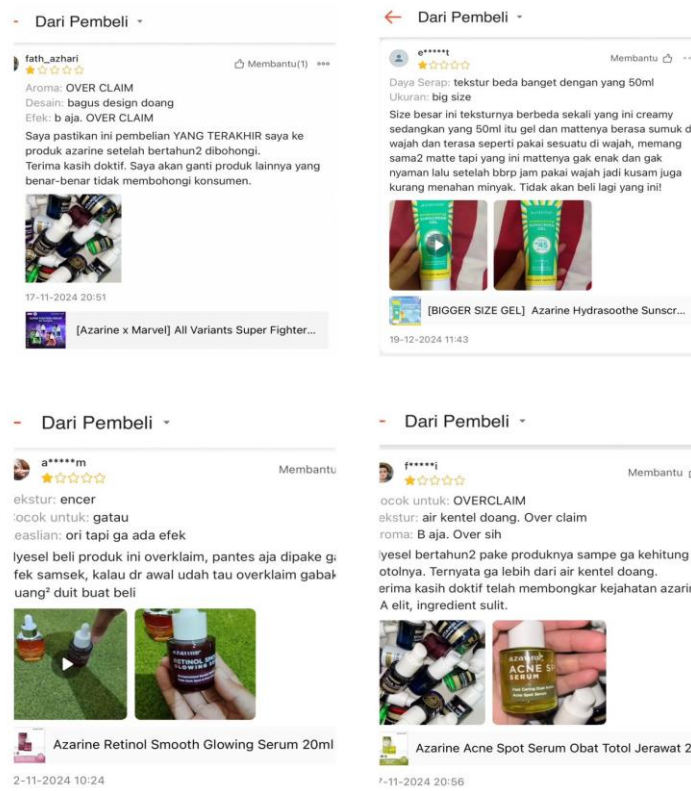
Dari Pembeli

fath_azhari
Membantu(1)

Aroma: OVER CLAIM
Desain: bagus design doang
Efek: b aja. OVER CLAIM

Saya pastikan ini pembelian YANG TERAKHIR saya ke produk azarine setelah bertahun2 dibohongi.
Terima kasih doktif. Saya akan ganti produk lainnya yang benar-benar tidak membohongi konsumen.

17-11-2024 20:51

[Azarine x Marvel] All Variants Super Fighter...

Dari Pembeli

e*****t
Membantu

Daya Serap: tekstur beda banget dengan yang 50ml
Ukuran: big size

Size besar ini teksturnya berbeda sekali yang ini creamy sedangkan yang 50ml itu gel dan mattenya berasa sumuk di wajah dan terasa seperti pakai sesuatu di wajah, memang sama2 matte tapi yang ini mattenya gak enak dan gak nyaman lalu setelah bbrp jam pakai wajah jadi kusam juga kurang menahan minyak. Tidak akan beli lagi yang ini!

[BIGGER SIZE GEL] Azarine Hydrasoothe Sunscr...

19-12-2024 11:43

Dari Pembeli

a*****m
Membantu

ekstur: encer
ocok untuk: gatau
easlian: ori tapi ga ada efek

lyesel beli produk ini overklaim, pantes aja dipake ga efek samsek, kalau dr awal udah tau overklaim gabak uang² duit buat beli

Azarine Retinol Smooth Glowing Serum 20ml

2-11-2024 10:24

Dari Pembeli

f*****i
Membantu

ocok untuk: OVERCLAIM
ekstur: air kentel doang. Over claim
roma: B aja. Over sih

yesel bertahun2 pake produknya sampe ga kehitung otolnya. Ternyata ga lebih dari air kentel doang.
erima kasih doktif telah membongkar kejahatan azarin A elit, ingredient sulit.

Azarine Acne Spot Serum Obat Totol Jerawat 2

-11-2024 20:56